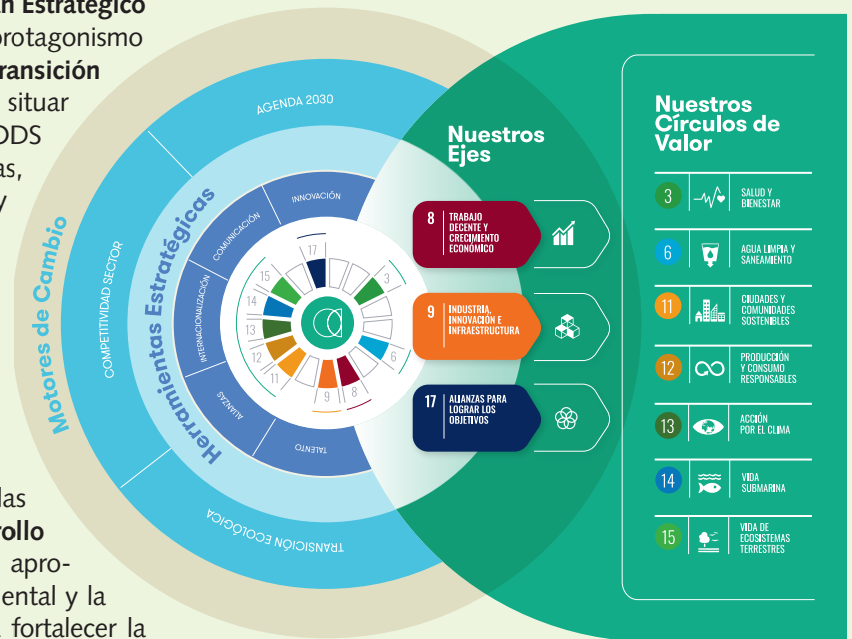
n Estratégico
protagonismo
ransición
situar
ODS
as,
y

las
rollo
apro-
ental y la
fortalecer la

Motores de Cambio
AGENDA 2030
COMPETITIVIDAD SECTOR
TRANSICIÓN ECOLÓGICA
Herramientas Estratégicas
INNOVACIÓN
COMUNICACIÓN
INTERNACIONALIZACIÓN
ALIANZAS
TALENTO
17
3
6
8
9
11
12
13
14
15

Nuestros Ejes
8 TRABAJO DECENTE Y CRECIMIENTO ECONÓMICO
9 INDUSTRIA, INNOVACIÓN E INFRAESTRUCTURA
17 ALIANZAS PARA LOGRAR LOS OBJETIVOS

Nuestros Círculos de Valor
3 SALUD Y BIENESTAR
6 AGUA LIMPIA Y SANEAMIENTO
11 CIUDADES Y COMUNIDADES SOSTENIBLES
12 PRODUCCIÓN Y CONSUMO RESPONSABLES
13 ACCIÓN POR EL CLIMA
14 VIDA SUBMARINA
15 VIDA DE ECOSISTEMAS TERRESTRES